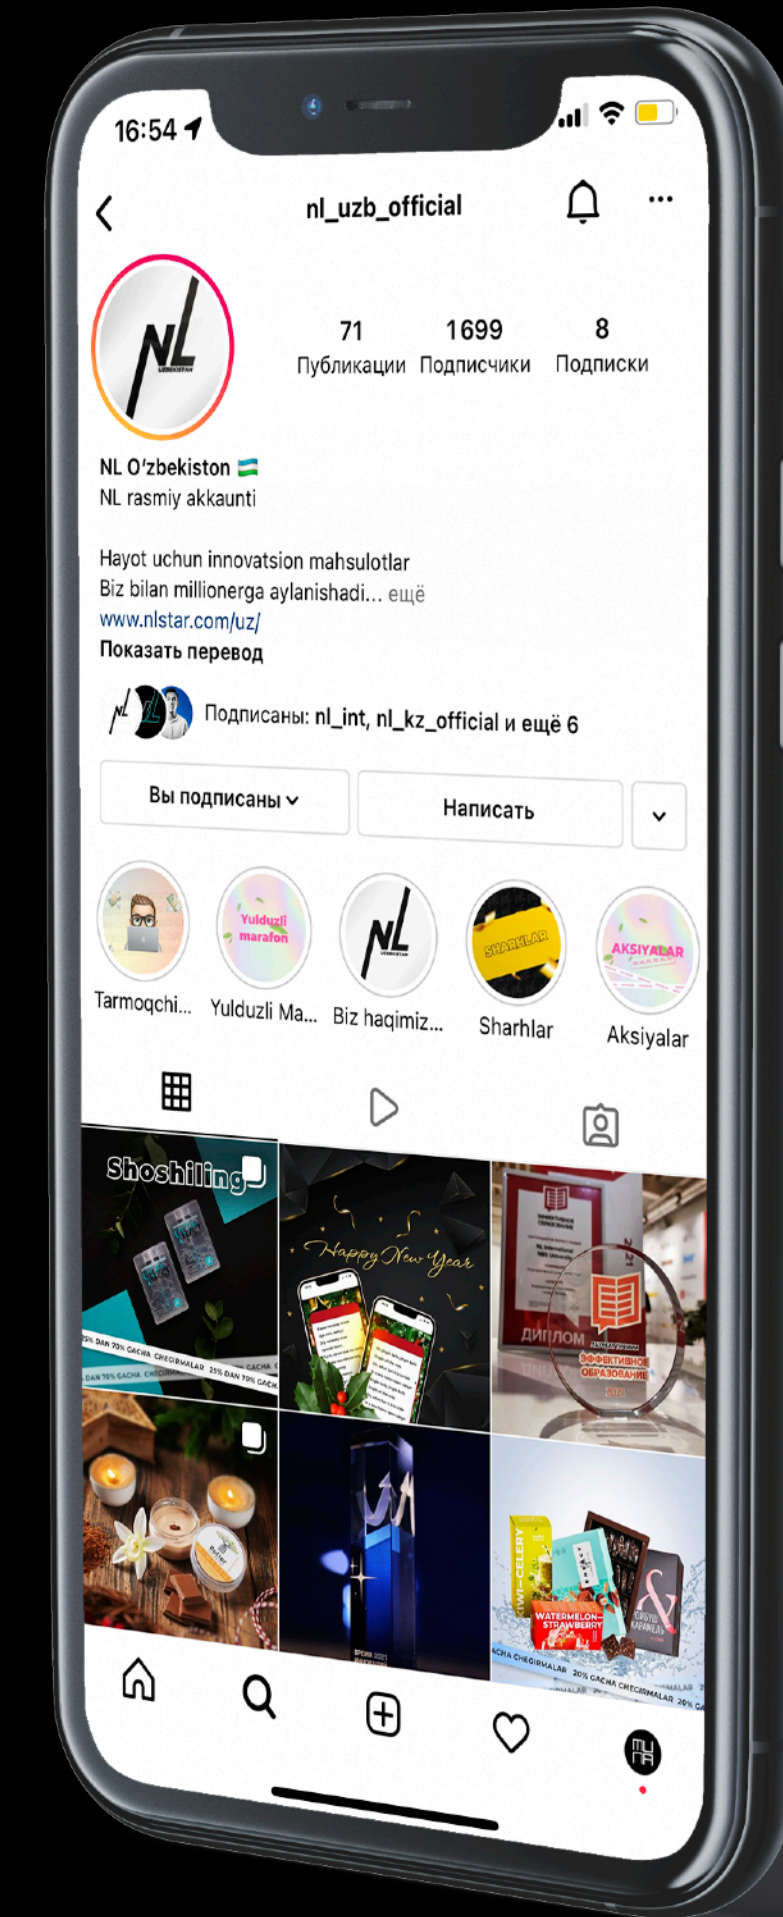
16:54

nl_uzb_official

NL UZBEKISTAN

71 Публикации
1699 Подписчики
8 Подписки

NL O'zbekiston 🇺🇿
NL rasmiy akkaunti

Hayot uchun innovatsion mahsulotlar
Biz bilan millionerga aylanishadi... ещё
www.nlstar.com/uz/
Показать перевод

Подписаны: nl_int, nl_kz_official и ещё 6

Вы подписаны
Написать

Tarmoqchi...
Yulduzli marafon
Yulduzli Ma...
Biz haqimiz...
SHARHLAR
Sharhlar
AKSIYALAR
Aksiyalar

Shoshiling
25% DAN 70% GACHA CHEGIRMALAR 25% DAN 70% GACHA CHEGIRMALAR
Happy New Year
ДИПЛОМ
ЭФФЕКТИВНОЕ ОБРАЗОВАНИЕ
KIWI-CELERY
WATERMELON-STRAWBERRY
CHEGIRMALAR 20% GACHA CHEGIRMALAR 20% GA